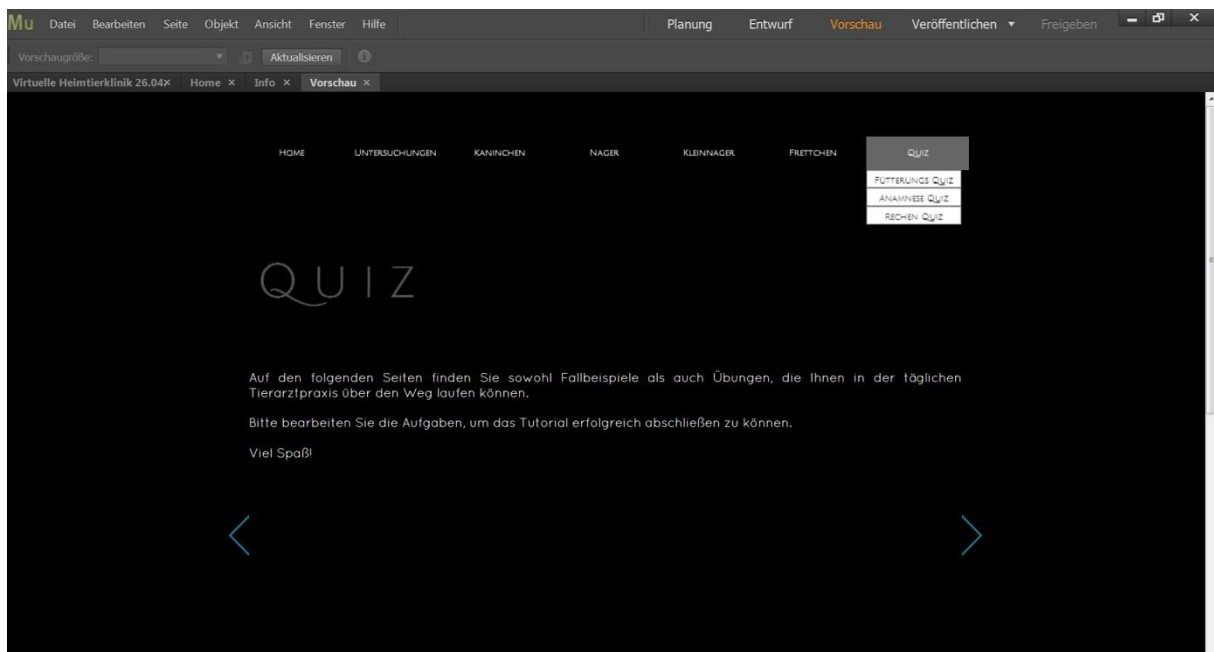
Mu Datei Bearbeiten Seite Objekt Ansicht Fenster Hilfe

Planung Entwurf Vorschau Veröffentlichen ▾ Freigeben

Vorschaugröße: Aktualisieren

Virtuelle Heimtierklinik 26.04× Home × Info × Vorschau ×

HOME UNTERSUCHUNGEN KANINCHEN NAGER KLEINNAGER FRETTCHEN QUIZ

FÜTTERUNGS QUIZ
ANAMNESE QUIZ
RECHEN QUIZ

QUIZ

Auf den folgenden Seiten finden Sie sowohl Fallbeispiele als auch Übungen, die Ihnen in der täglichen Tierarztpraxis über den Weg laufen können.

Bitte bearbeiten Sie die Aufgaben, um das Tutorial erfolgreich abschließen zu können.

Viel Spaß!